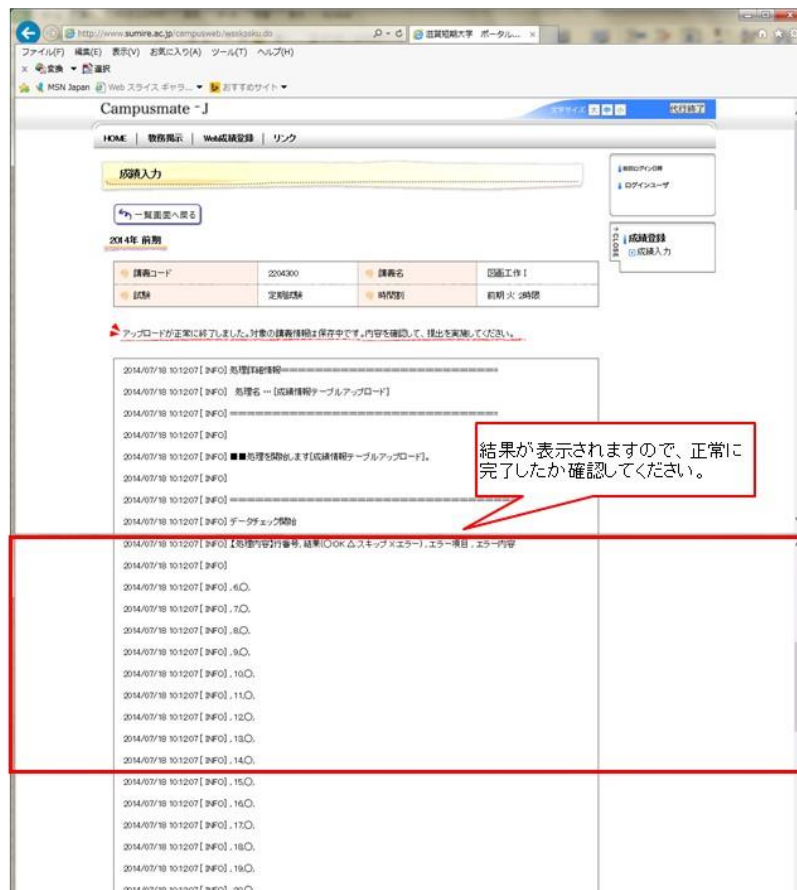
http://www.sumire.ac.jp/campusweb/wssksku.do
滋賀短期大学 ポータル...
ファイル(F) 編集(E) 表示(V) お気に入り(A) ツール(T) ヘルプ(H)
× 変換 ▼ 選択
MSN Japan Web スライス ギャラ... ▼ おすすめサイト ▼

Campusmate -J
文字サイズ 小 中 大
代行終了

HOME | 教務掲示 | Web成績登録 | リンク

成績入力

前回ログイン日時
ログインユーザ

一覧画面へ戻る

2014年 前期

CLOSE
成績登録
成績入力

| 講義コード | 2204300 | 講義名 | 図画工作 I |
|---|---|---|---|
| 試験 | 定期試験 | 時間割 | 前期 火 2時限 |

アップロードが正常に終了しました。対象の講義情報は保存中です。内容を確認して、提出を実施してください。

2014/07/18 10:12:07 [ INFO] 処理詳細情報=================================
2014/07/18 10:12:07 [ INFO] 処理名 … [成績情報テーブルアップロード]
2014/07/18 10:12:07 [ INFO] =================================
2014/07/18 10:12:07 [ INFO]
2014/07/18 10:12:07 [ INFO] ■■処理を開始します[成績情報テーブルアップロード]。
2014/07/18 10:12:07 [ INFO]
2014/07/18 10:12:07 [ INFO] =================================
2014/07/18 10:12:07 [ INFO] データチェック開始
2014/07/18 10:12:07 [ INFO] 【処理内容】行番号, 結果(○OK △スキップ ×エラー), エラー項目, エラー内容
2014/07/18 10:12:07 [ INFO]
2014/07/18 10:12:07 [ INFO] , 6,○,
2014/07/18 10:12:07 [ INFO] , 7,○,
2014/07/18 10:12:07 [ INFO] , 8,○,
2014/07/18 10:12:07 [ INFO] , 9,○,
2014/07/18 10:12:07 [ INFO] , 10,○,
2014/07/18 10:12:07 [ INFO] , 11,○,
2014/07/18 10:12:07 [ INFO] , 12,○,
2014/07/18 10:12:07 [ INFO] , 13,○,
2014/07/18 10:12:07 [ INFO] , 14,○,
2014/07/18 10:12:07 [ INFO] , 15,○,
2014/07/18 10:12:07 [ INFO] , 16,○,
2014/07/18 10:12:07 [ INFO] , 17,○,
2014/07/18 10:12:07 [ INFO] , 18,○,
2014/07/18 10:12:07 [ INFO] , 19,○,
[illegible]

結果が表示されますので、正常に完了したか確認してください。